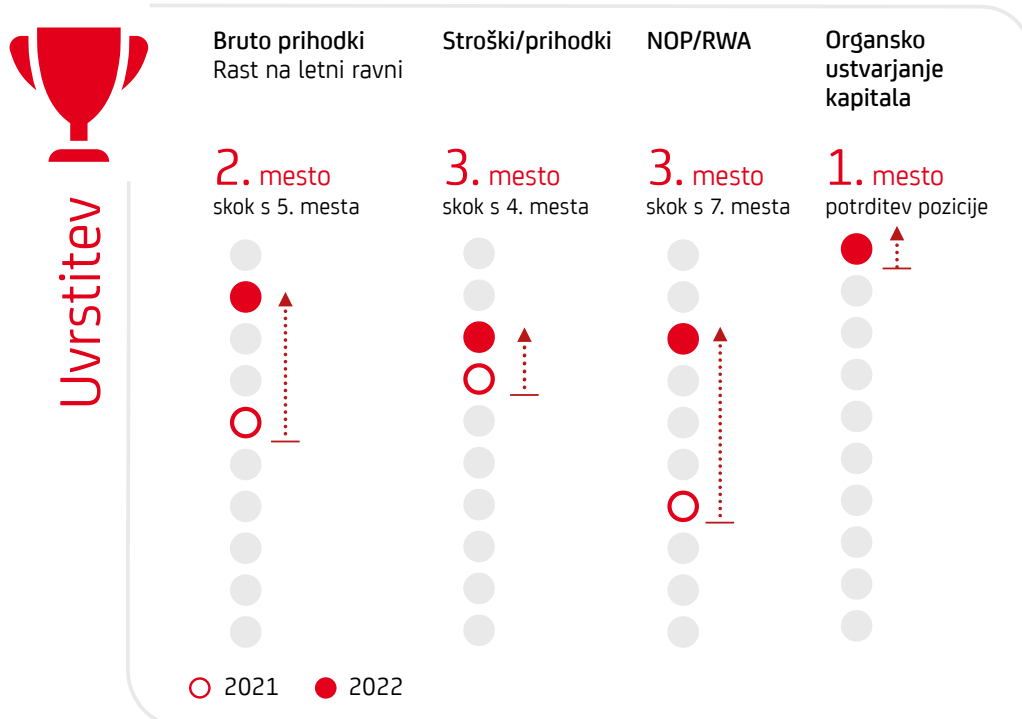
Uvrstitev

Bruto prihodki
Rast na letni ravni

2. mesto
skok s 5. mesta

Stroški/prihodki

3. mesto
skok s 4. mesta

NOP/RWA

3. mesto
skok s 7. mesta

Organsko ustvarjanje kapitala

1. mesto
potrditev pozicije

2021 2022